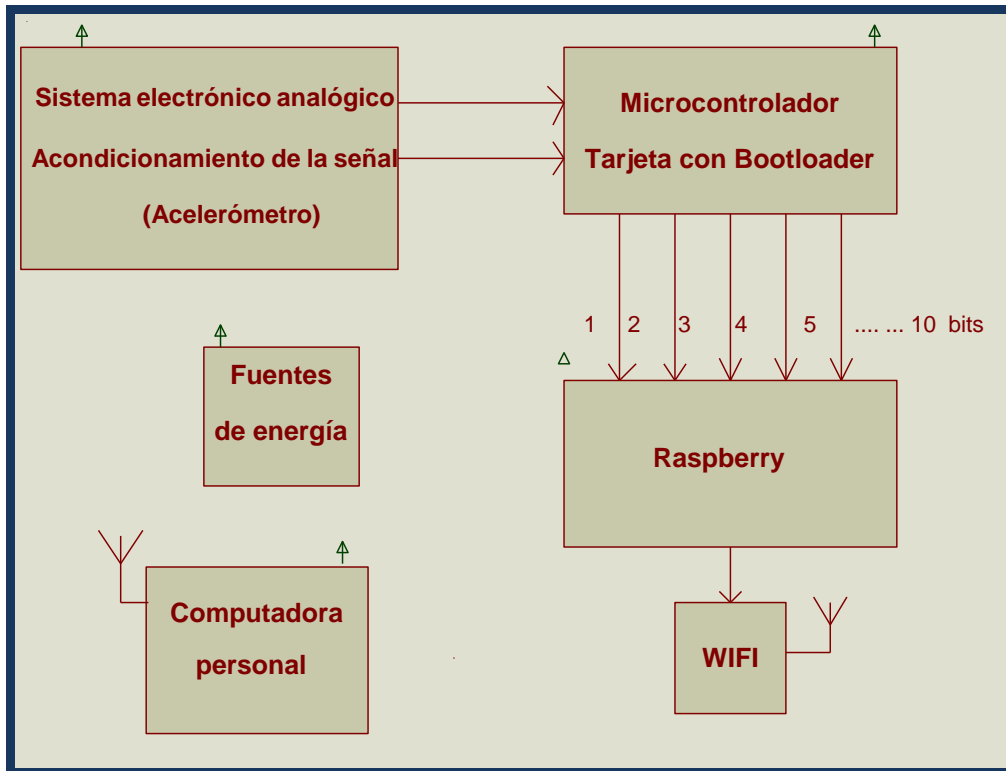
Sistema electrónico analógico
Acondicionamiento de la señal
(Acelerómetro)

Microcontrolador
Tarjeta con Bootloader

1 2 3 4 5 .... ... 10 bits

Fuentes
de energía

Raspberry

Computadora
personal

WIFI